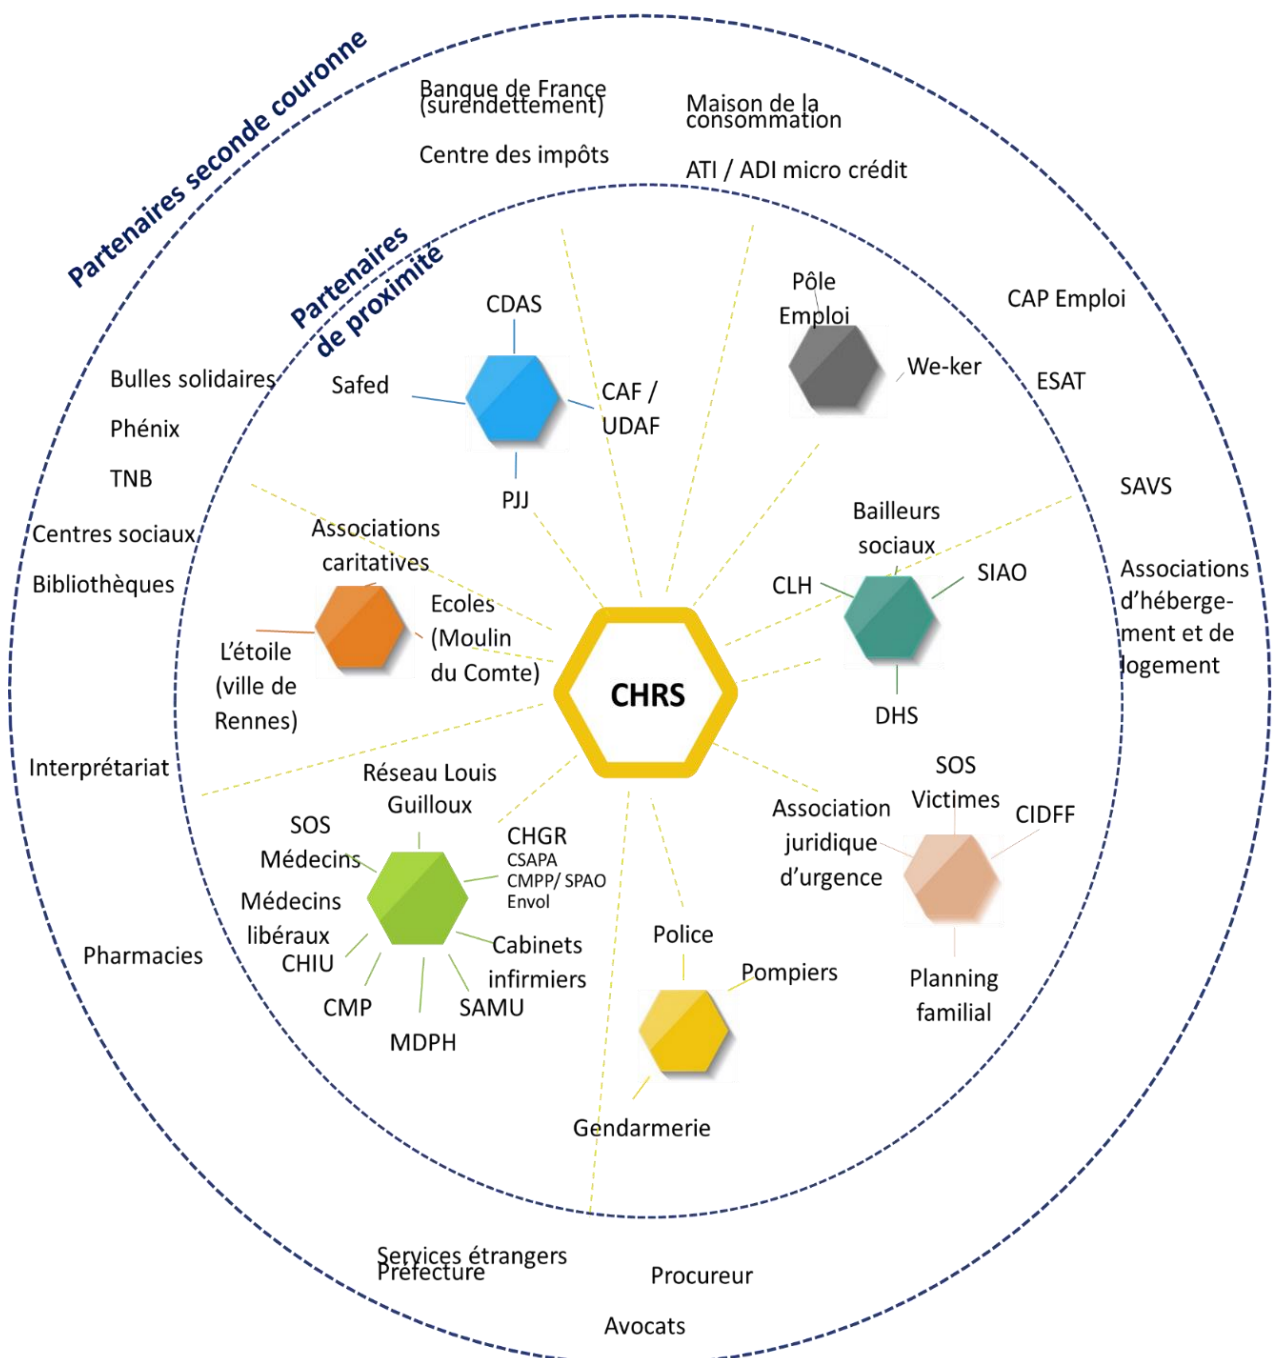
Partenaires seconde couronne

Banque de France (surendettement)

Maison de la consommation

Centre des impôts

ATI / ADI micro crédit

Partenaires de proximité

CDAS

Safed

CAF / UDAF

PJJ

Pôle Emploi

We-ker

CAP Emploi

ESAT

SAVS

Bulles solidaires

Phénix

TNB

Centres sociaux

Bibliothèques

Associations caritatives

Ecoles (Moulin du Comte)

L'étoile (ville de Rennes)

Bailleurs sociaux

CLH

SIAO

DHS

Associations d'hébergement et de logement

CHRS

Interprétariat

Réseau Louis Guilloux

SOS Médecins

Médecins libéraux

CHIU

CHGR

CSAPA

CMPP/ SPAO

Envol

Cabinets infirmiers

SAMU

CMP

MDPH

Pharmacies

Association juridique d'urgence

SOS Victimes

CIDFF

Planning familial

Police

Pompiers

Gendarmerie

Services étrangers Préfecture

Procureur

Avocats